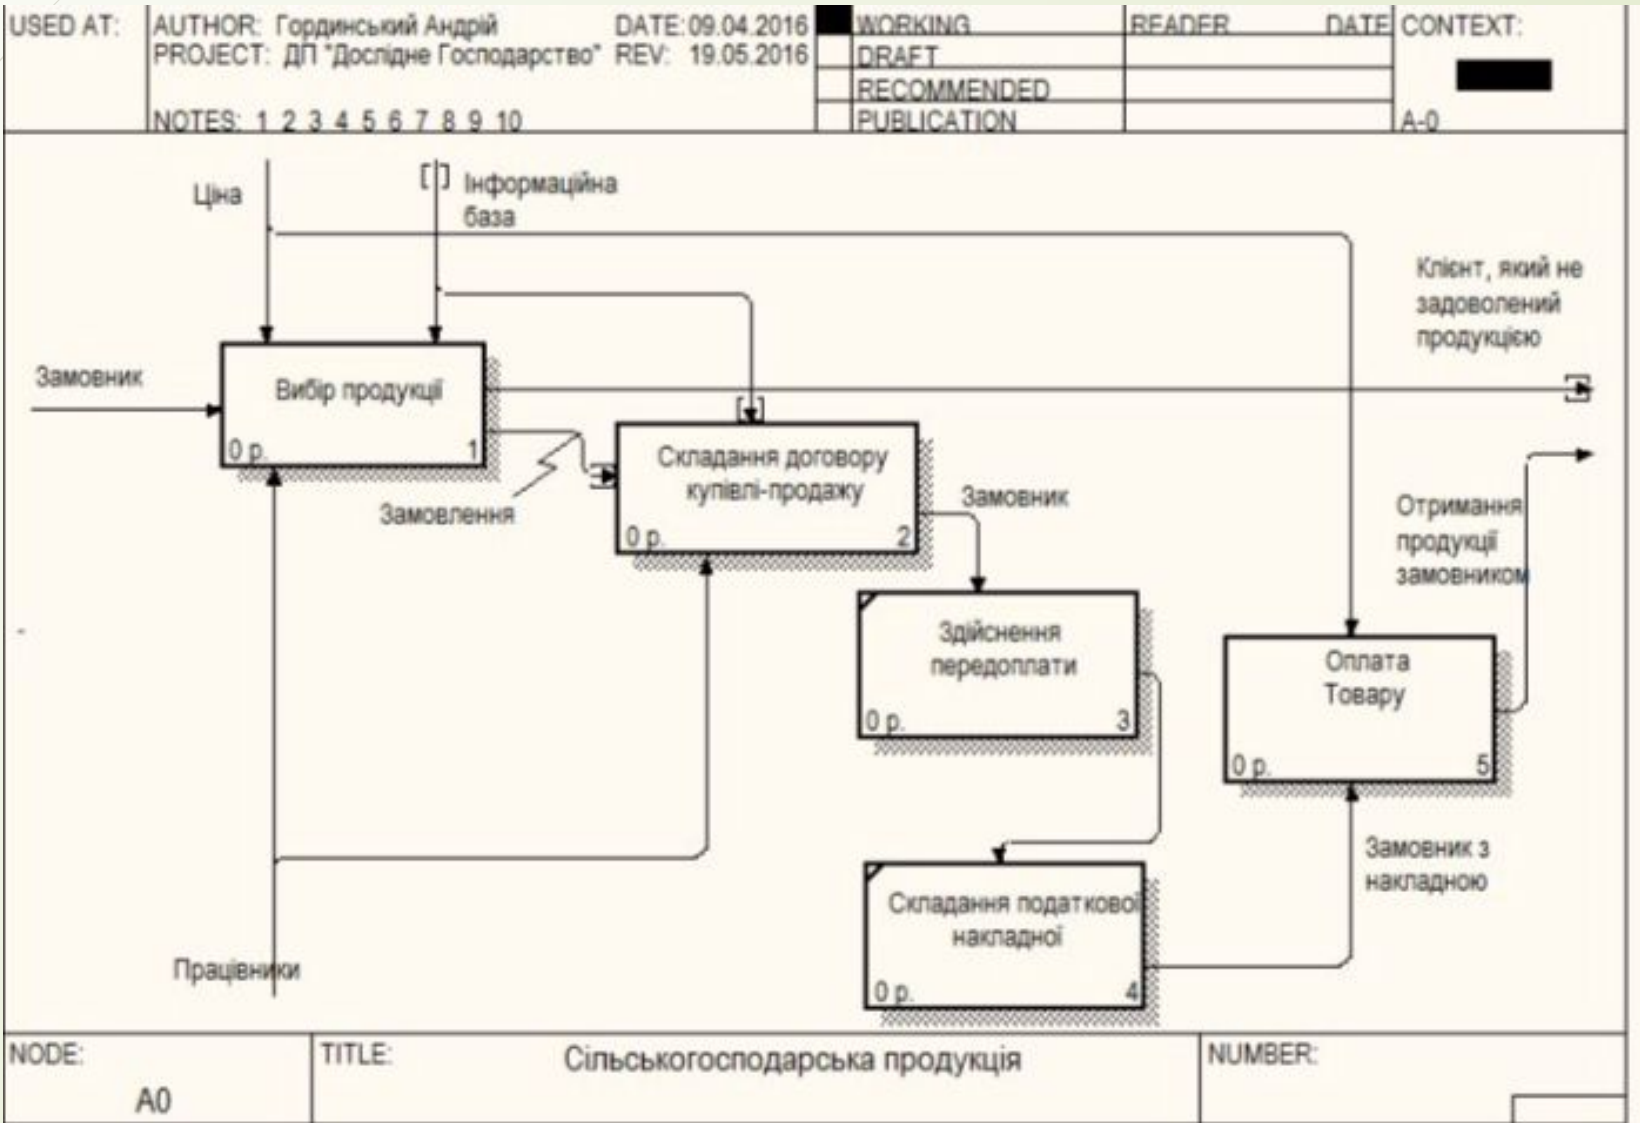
USED AT: AUTHOR: Гординський Андрій DATE: 09.04.2016
PROJECT: ДП "Дослідне Господарство" REV: 19.05.2016
NOTES: 1 2 3 4 5 6 7 8 9 10

| | | |
|---|---|---|
| WORKING | READER | DATE |
| DRAFT | | |
| RECOMMENDED | | |
| PUBLICATION | | |

CONTEXT:
A-0

Ціна

Інформаційна база

Клієнт, який не задоволений продукцією

Замовник

Вибір продукції
0 р. 1

Замовлення

Складання договору купівлі-продажу
0 р. 2

Замовник

Здійснення передоплати
0 р. 3

Отримання продукції замовником

Оплата Товару
0 р. 5

Замовник з накладною

Складання податкової накладної
0 р. 4

Працівники

NODE: A0
TITLE: Сільськогосподарська продукція
NUMBER: